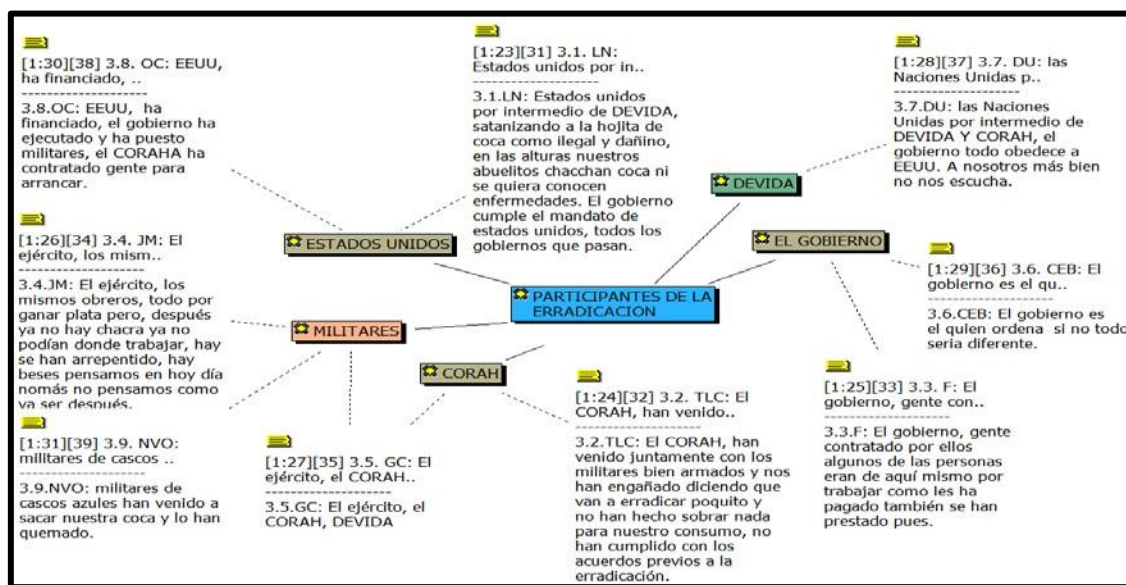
[1:30][38] 3.8. OC: EEUU, ha financiado, ..

3.8.OC: EEUU, ha financiado, el gobierno ha ejecutado y ha puesto militares, el CORAHA ha contratado gente para arrancar.

[1:23][31] 3.1. LN: Estados unidos por in..

3.1.LN: Estados unidos por intermedio de DEVIDA, satanizando a la hojita de coca como ilegal y dañino, en las alturas nuestros abuelitos chacchan coca ni se quiera conocen enfermedades. El gobierno cumple el mandato de estados unidos, todos los gobiernos que pasan.

[1:28][37] 3.7. DU: las Naciones Unidas p..

3.7.DU: las Naciones Unidas por intermedio de DEVIDA Y CORAH, el gobierno todo obedece a EEUU. A nosotros más bien no nos escucha.

DEVIDA

ESTADOS UNIDOS

EL GOBIERNO

[1:26][34] 3.4. JM: El ejército, los mism..

3.4.JM: El ejército, los mismos obreros, todo por ganar plata pero, después ya no hay chacra ya no podían donde trabajar, hay se han arrepentido, hay beses pensamos en hoy día nomás no pensamos como va ser después.

PARTICIPANTES DE LA ERRADICACION

[1:29][36] 3.6. CEB: El gobierno es el qu..

3.6.CEB: El gobierno es el quien ordena si no todo seria diferente.

MILITARES

CORAH

[1:25][33] 3.3. F: El gobierno, gente con..

3.3.F: El gobierno, gente contratado por ellos algunos de las personas eran de aquí mismo por trabajar como les ha pagado también se han prestado pues.

[1:24][32] 3.2. TLC: El CORAH, han venido..

3.2.TLC: El CORAH, han venido juntamente con los militares bien armados y nos han engañado diciendo que van a erradicar poquito y no han hecho sobrar nada para nuestro consumo, no han cumplido con los acuerdos previos a la erradicación.

[1:31][39] 3.9. NVO: militares de cascos ..

3.9.NVO: militares de cascos azules han venido a sacar nuestra coca y lo han quemado.

[1:27][35] 3.5. GC: El ejército, el CORAH..

3.5.GC: El ejército, el CORAH, DEVIDA